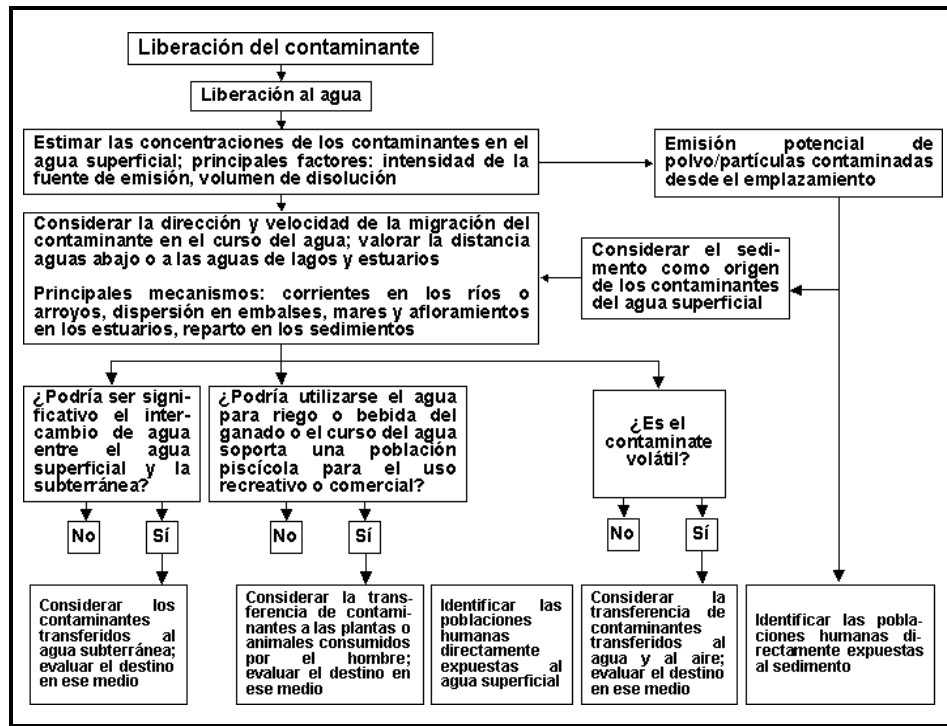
Liberación del contaminante

Liberación al agua

Estimar las concentraciones de los contaminantes en el agua superficial; principales factores: intensidad de la fuente de emisión, volumen de disolución

Emisión potencial de polvo/partículas contaminadas desde el emplazamiento

Considerar la dirección y velocidad de la migración del contaminante en el curso del agua; valorar la distancia aguas abajo o a las aguas de lagos y estuarios

Principales mecanismos: corrientes en los ríos o arroyos, dispersión en embalses, mares y afloramientos en los estuarios, reparto en los sedimientos

Considerar el sedimento como origen de los contaminantes del agua superficial

¿Podría ser significativo el intercambio de agua entre el agua superficial y la subterránea?

No

Sí

Considerar los contaminantes transferidos al agua subterránea; evaluar el destino en ese medio

¿Podría utilizarse el agua para riego o bebida del ganado o el curso del agua soporta una población piscícola para el uso recreativo o comercial?

No

Sí

Considerar la transferencia de contaminantes a las plantas o animales consumidos por el hombre; evaluar el destino en ese medio

Identificar las poblaciones humanas directamente expuestas al agua superficial

¿Es el contaminate volátil?

No

Sí

Considerar la transferencia de contaminantes transferidos al agua y al aire; evaluar el destino en ese medio

Identificar las poblaciones humanas directamente expuestas al sedimento